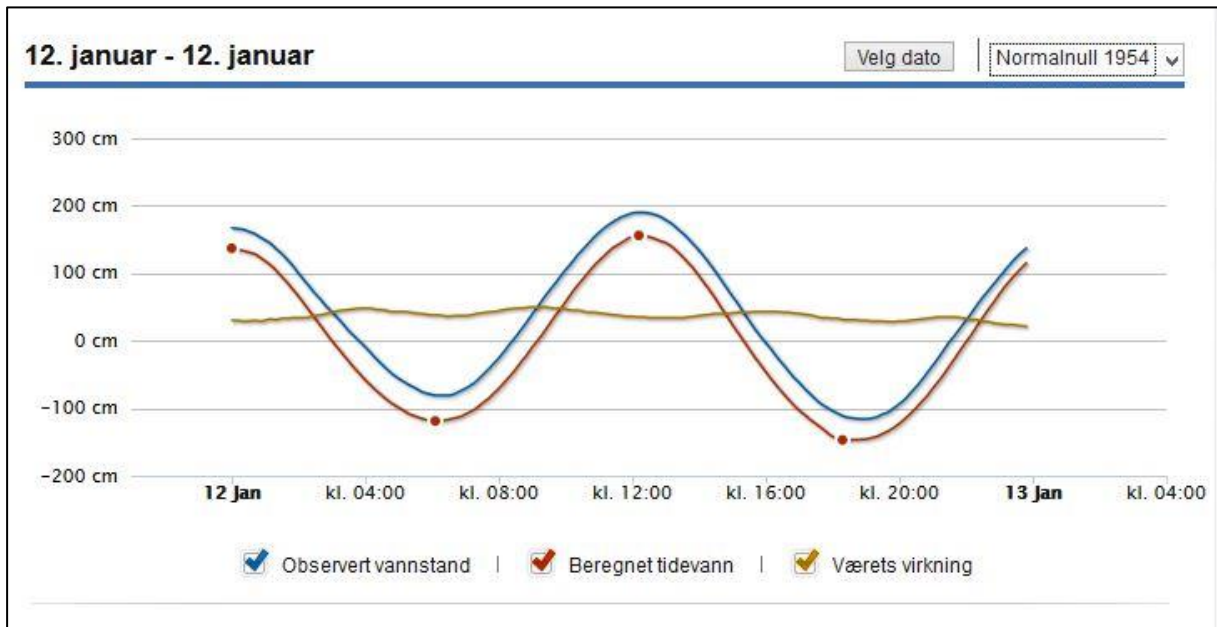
12. januar - 12. januar

Velg dato

Normalnull 1954

300 cm
200 cm
100 cm
0 cm
-100 cm
-200 cm

12 Jan
kl. 04:00
kl. 08:00
kl. 12:00
kl. 16:00
kl. 20:00
13 Jan
kl. 04:00

Observert vannstand | Beregnet tidevann | Værets virkning